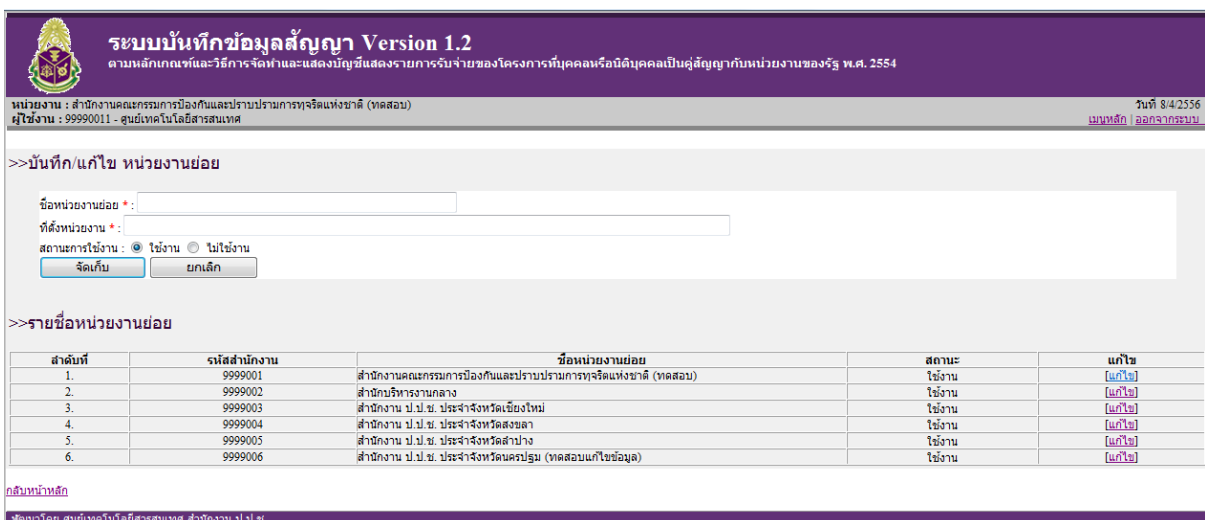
ระบบบันทึกข้อมูลสัญญา Version 1.2
ตามหลักเกณฑ์และวิธีการจัดทำและแสดงบัญชีแสดงรายการรับจ่ายของโครงการที่บุคคลหรือนิติบุคคลเป็นคู่สัญญากับหน่วยงานของรัฐ พ.ศ. 2554

หน่วยงาน : สำนักงานคณะกรรมการป้องกันและปราบปรามการทุจริตแห่งชาติ (ทดสอบ)
ผู้ใช้งาน : 99990011 - ศูนย์เทคโนโลยีสารสนเทศ

วันที่ 8/4/2556
เมนูหลัก | ออกจากระบบ

>>บันทึก/แก้ไข หน่วยงานย่อย

ชื่อหน่วยงานย่อย * :
ที่ตั้งหน่วยงาน * :
สถานะการใช้งาน : ใช้งาน ไม่ใช้งาน
จัดเก็บ ยกเลิก

>>รายชื่อหน่วยงานย่อย

| ลำดับที่ | รหัสสำนักงาน | ชื่อหน่วยงานย่อย | สถานะ | แก้ไข |
|---|---|---|---|---|
| 1. | 9999001 | สำนักงานคณะกรรมการป้องกันและปราบปรามการทุจริตแห่งชาติ (ทดสอบ) | ใช้งาน | [แก้ไข] |
| 2. | 9999002 | สำนักบริหารงานกลาง | ใช้งาน | [แก้ไข] |
| 3. | 9999003 | สำนักงาน ป.ป.ช. ประจำจังหวัดเชียงใหม่ | ใช้งาน | [แก้ไข] |
| 4. | 9999004 | สำนักงาน ป.ป.ช. ประจำจังหวัดสงขลา | ใช้งาน | [แก้ไข] |
| 5. | 9999005 | สำนักงาน ป.ป.ช. ประจำจังหวัดลำปาง | ใช้งาน | [แก้ไข] |
| 6. | 9999006 | สำนักงาน ป.ป.ช. ประจำจังหวัดนครปฐม (ทดสอบแก้ไขข้อมูล) | ใช้งาน | [แก้ไข] |

กลับหน้าหลัก

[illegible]